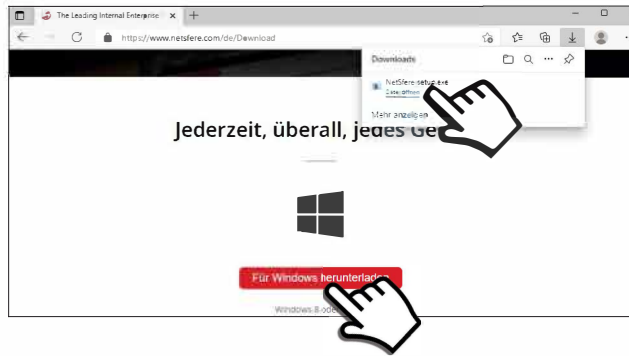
The Leading Internal Enterprise ×

https://www.netsfere.com/de/Download

Downloads

NetSfere-setup.exe
Datei öffnen

Mehr anzeigen

Jederzeit, überall, jedes Ge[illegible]

Für Windows herunterladen

Windows 8 ode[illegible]